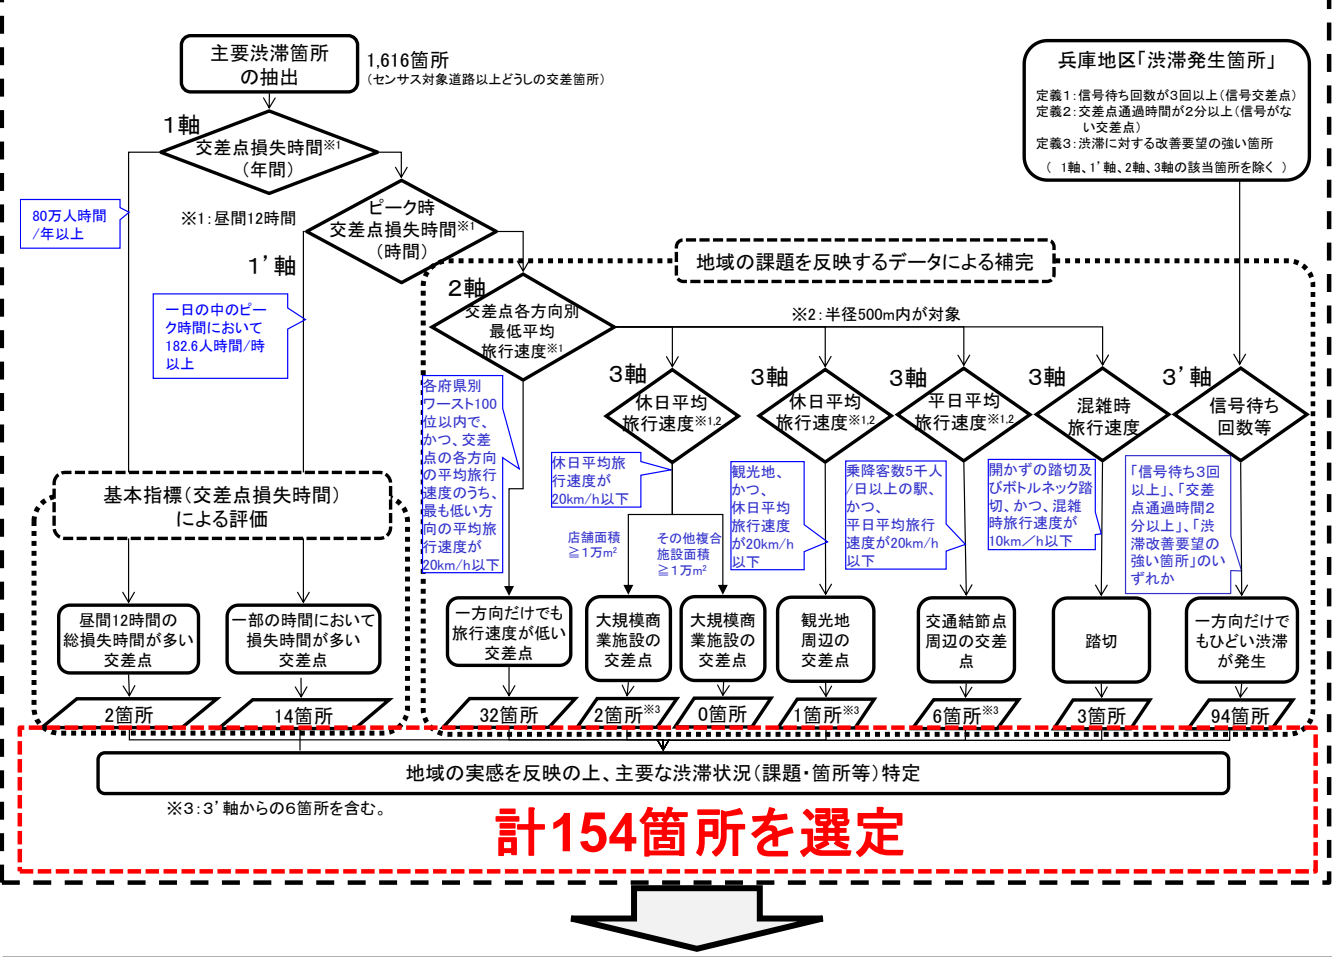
主要渋滞箇所の抽出

1,616箇所
（センサス対象道路以上どうしの交差点）

兵庫地区「渋滞発生箇所」
定義1：信号待ち回数が3回以上（信号交差点）
定義2：交差点通過時間が2分以上（信号がない交差点）
定義3：渋滞に対する改善要望の強い箇所
（ 1軸、1'軸、2軸、3軸の該当箇所を除く ）

1軸
交差点損失時間※1（年間）

80万人時間/年以上

※1：昼間12時間

ピーク時交差点損失時間※1（時間）

1'軸

一日の中のピーク時間において182.6人時間/時以上

地域の課題を反映するデータによる補完

2軸
交差点各方向別最低平均旅行速度※1

※2：半径500m内が対象

各府県別ワースト100位以内で、かつ、交差点の各方向の平均旅行速度のうち、最も低い方向の平均旅行速度が20km/h以下

3軸
休日平均旅行速度※1,2

休日平均旅行速度が20km/h以下

店舗面積≧1万m²

その他複合施設面積≧1万m²

3軸
休日平均旅行速度※1,2

観光地、かつ、休日平均旅行速度が20km/h以下

3軸
平日平均旅行速度※1,2

乗降客数5千人/日以上の駅、かつ、平日平均旅行速度が20km/h以下

3軸
混雑時旅行速度

開かずの踏切及びボトルネック踏切、かつ、混雑時旅行速度が10km／h以下

3'軸
信号待ち回数等

「信号待ち3回以上」、「交差点通過時間2分以上」、「渋滞改善要望の強い箇所」のいずれか

基本指標（交差点損失時間）による評価

昼間12時間の総損失時間が多い交差点

一部の時間において損失時間が多い交差点

一方向だけでも旅行速度が低い交差点

大規模商業施設の交差点

大規模商業施設の交差点

観光地周辺の交差点

交通結節点周辺の交差点

踏切

一方向だけでもひどい渋滞が発生

2箇所
14箇所
32箇所
2箇所※3
0箇所
1箇所※3
6箇所※3
3箇所
94箇所

地域の実感を反映の上、主要な渋滞状況（課題・箇所等）特定

※3：3'軸からの6箇所を含む。

計154箇所を選定